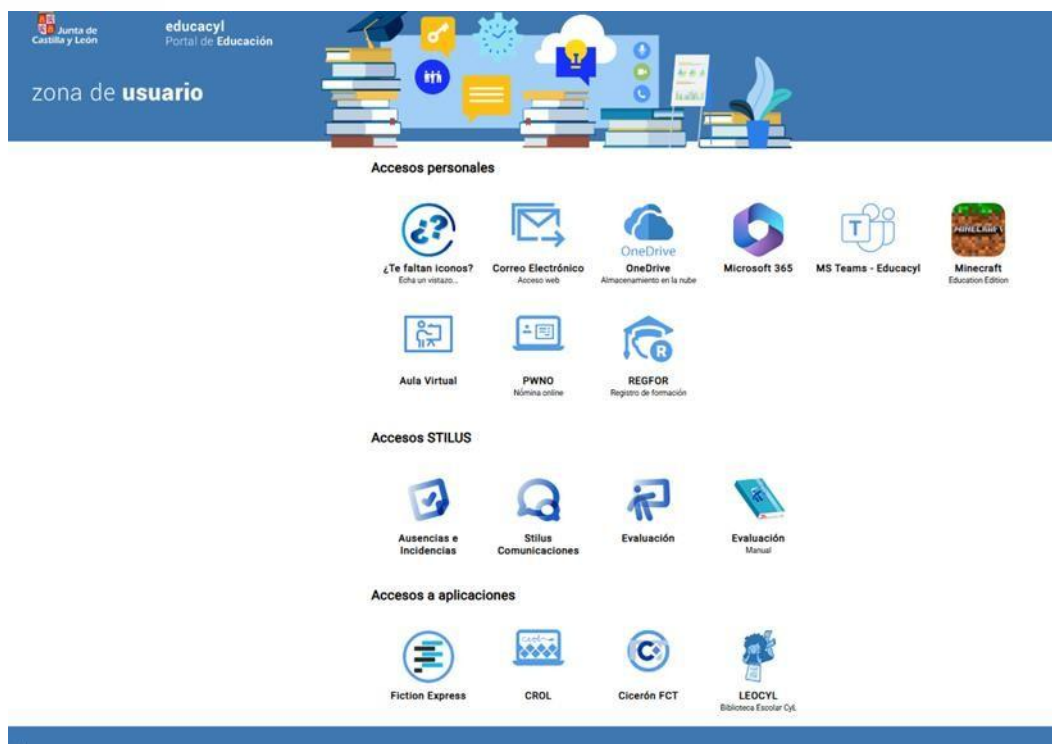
Junta de Castilla y León

educacyl
Portal de Educación

zona de usuario

Accesos personales

¿Te faltan iconos?
Echa un vistazo...

Correo Electrónico
Acceso web

OneDrive
OneDrive
Almacenamiento en la nube

Microsoft 365

MS Teams - Educacyl

MINECRAFT
Minecraft
Education Edition

Aula Virtual

PWNO
Nómina online

REGFOR
Registro de formación

Accesos STILUS

Ausencias e Incidencias

Stilus Comunicaciones

Evaluación

Evaluación
Manual

Accesos a aplicaciones

Fiction Express

CROL

Cicerón FCT

LEOCYL
Biblioteca Escolar CyL